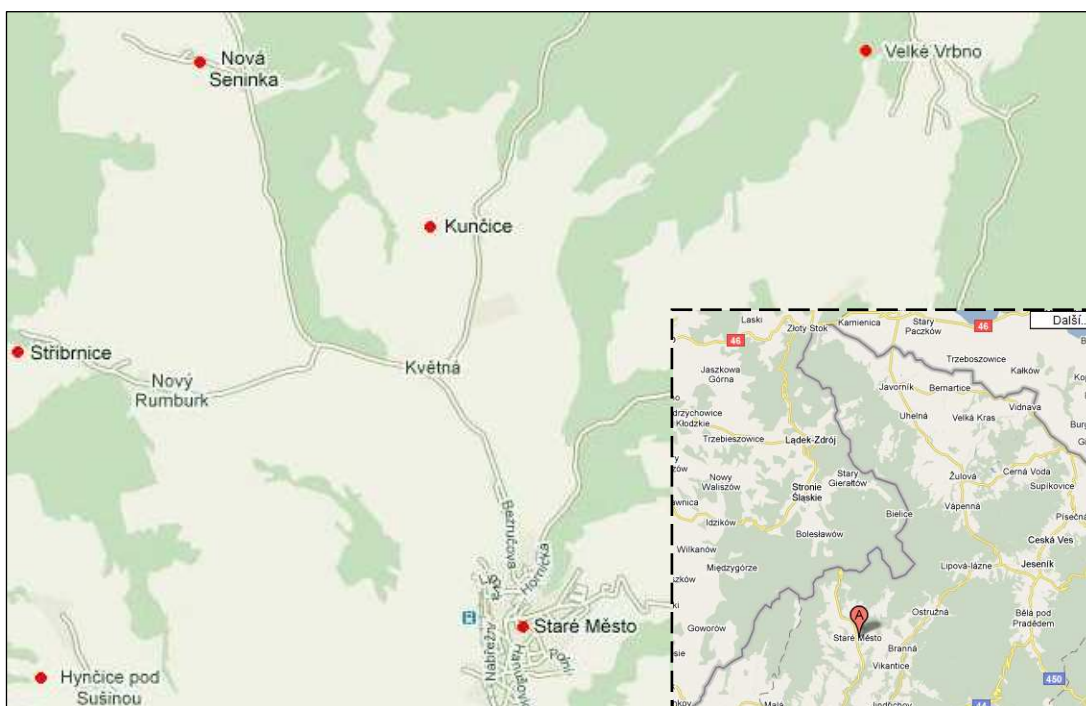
Nová Seninka

Velké Vrbno

Kunčice

Stříbrnice

Nový Rumburk

Květná

Bezručova

Horní

Lipová

Nábřežní

Hanušovická

Staré Město

Hynčice pod Sušinou

Laski
Złoty Stok
Kamienica
Stary Paczków
46
46
Další...
Jaszkowa Górna
Trzeboszowice
Kałków
Javorník
Bernartice
Uhelná
Velká Kras
Vidnava
Lądek-Zdrój
Trzebieszowice
Kłodzkie
Nowy Waliszów
Stronie Śląskie
Stary Gierałtów
Žulová
Černá Voda
Supíkovice
Bielice
Vápenná
Idzików
Bolesławów
Wilkanów
Międzygórze
Lipová-lázně
Jeseník
Česká Ves
Písečná
Goworów
A
Staré Město
Ostružná
Branná
Bělá pod Pradědem
Vikantice
450
44